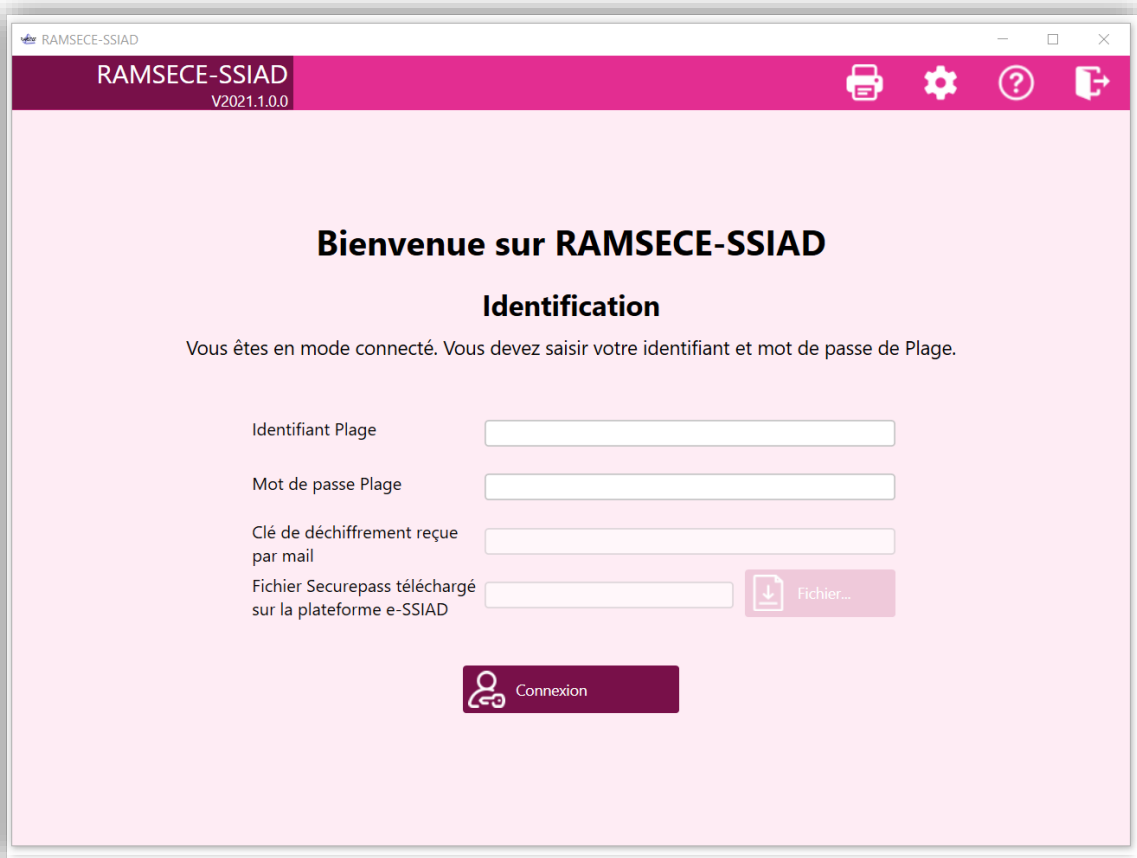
RAMSECE-SSIAD

RAMSECE-SSIAD
V2021.1.0.0

Bienvenue sur RAMSECE-SSIAD

Identification

Vous êtes en mode connecté. Vous devez saisir votre identifiant et mot de passe de Plage.

Identifiant Plage

Mot de passe Plage

Clé de déchiffrement reçue par mail

Fichier Securepass téléchargé sur la plateforme e-SSIAD

Fichier...

Connexion